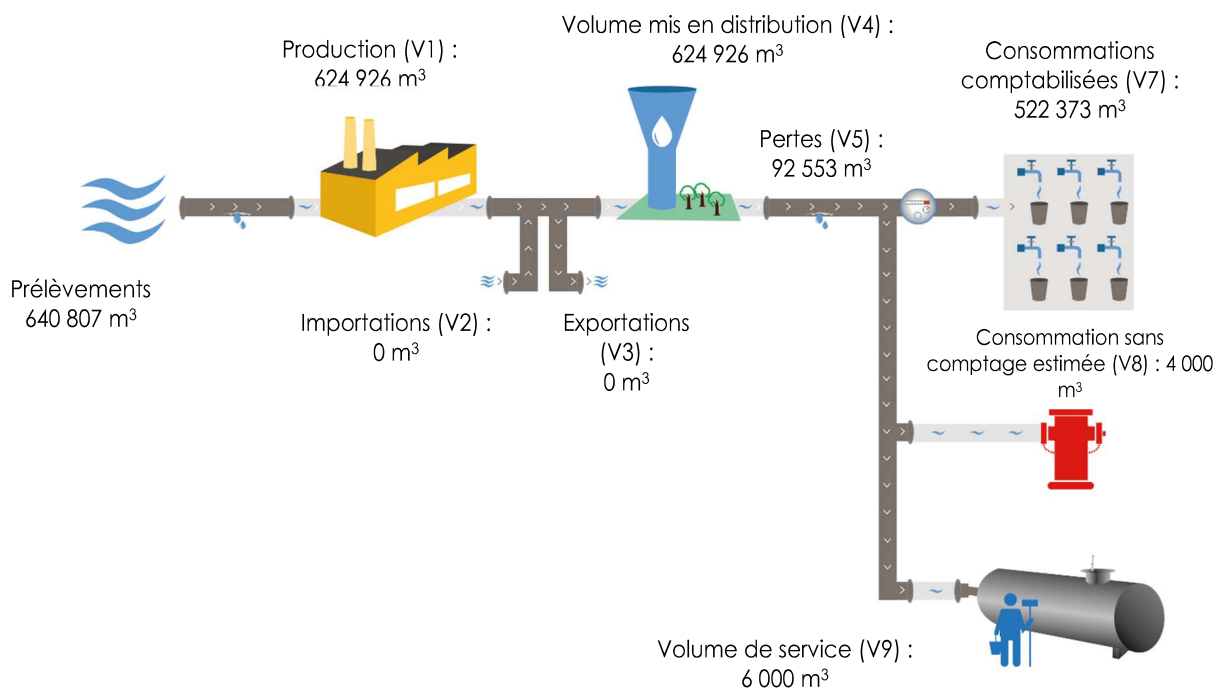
Production (V1) :
624 926 m$^3$

Volume mis en distribution (V4) :
624 926 m$^3$

Consommations comptabilisées (V7) :
522 373 m$^3$

Pertes (V5) :
92 553 m$^3$

Prélèvements
640 807 m$^3$

Importations (V2) :
0 m$^3$

Exportations (V3) :
0 m$^3$

Consommation sans comptage estimée (V8) : 4 000 m$^3$

Volume de service (V9) :
6 000 m$^3$